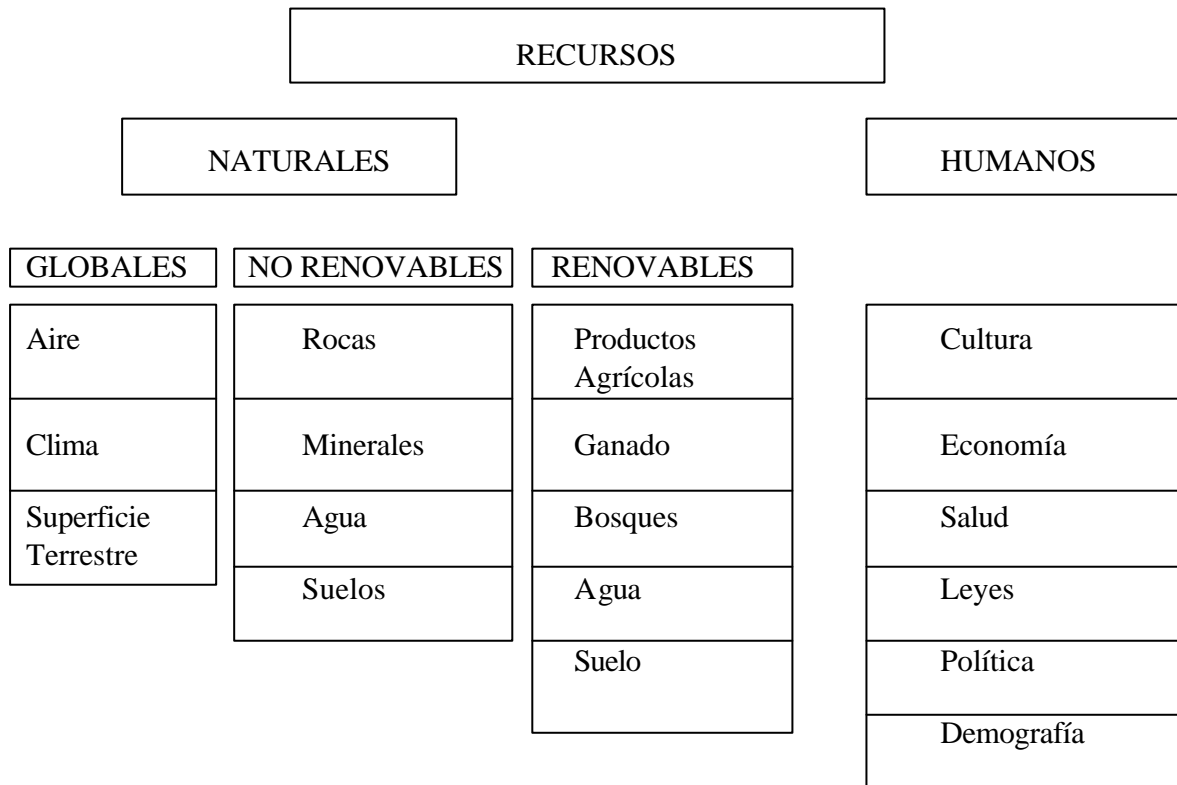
RECURSOS

NATURALES

HUMANOS

GLOBALES

Aire

Clima

Superficie Terrestre

NO RENOVABLES

Rocas

Minerales

Agua

Suelos

RENOVABLES

Productos Agrícolas

Ganado

Bosques

Agua

Suelo

Cultura

Economía

Salud

Leyes

Política

Demografía